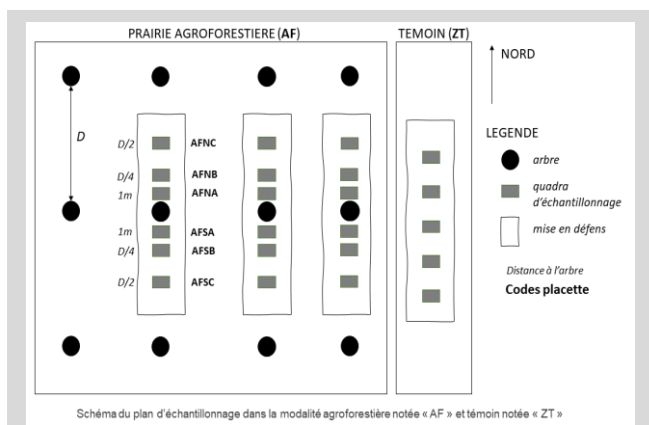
PRAIRIE AGROFORESTIERE (AF)

TEMOIN (ZT)

NORD

D

D/2 AFNC
D/4 AFNB
1m AFNA
1m AFSA
D/4 AFSB
D/2 AFSC

LEGENDE

arbre

quadra d'échantillonnage

mise en défens

Distance à l'arbre

Codes placette

Schéma du plan d'échantillonnage dans la modalité agroforestière notée « AF » et témoin notée « ZT »